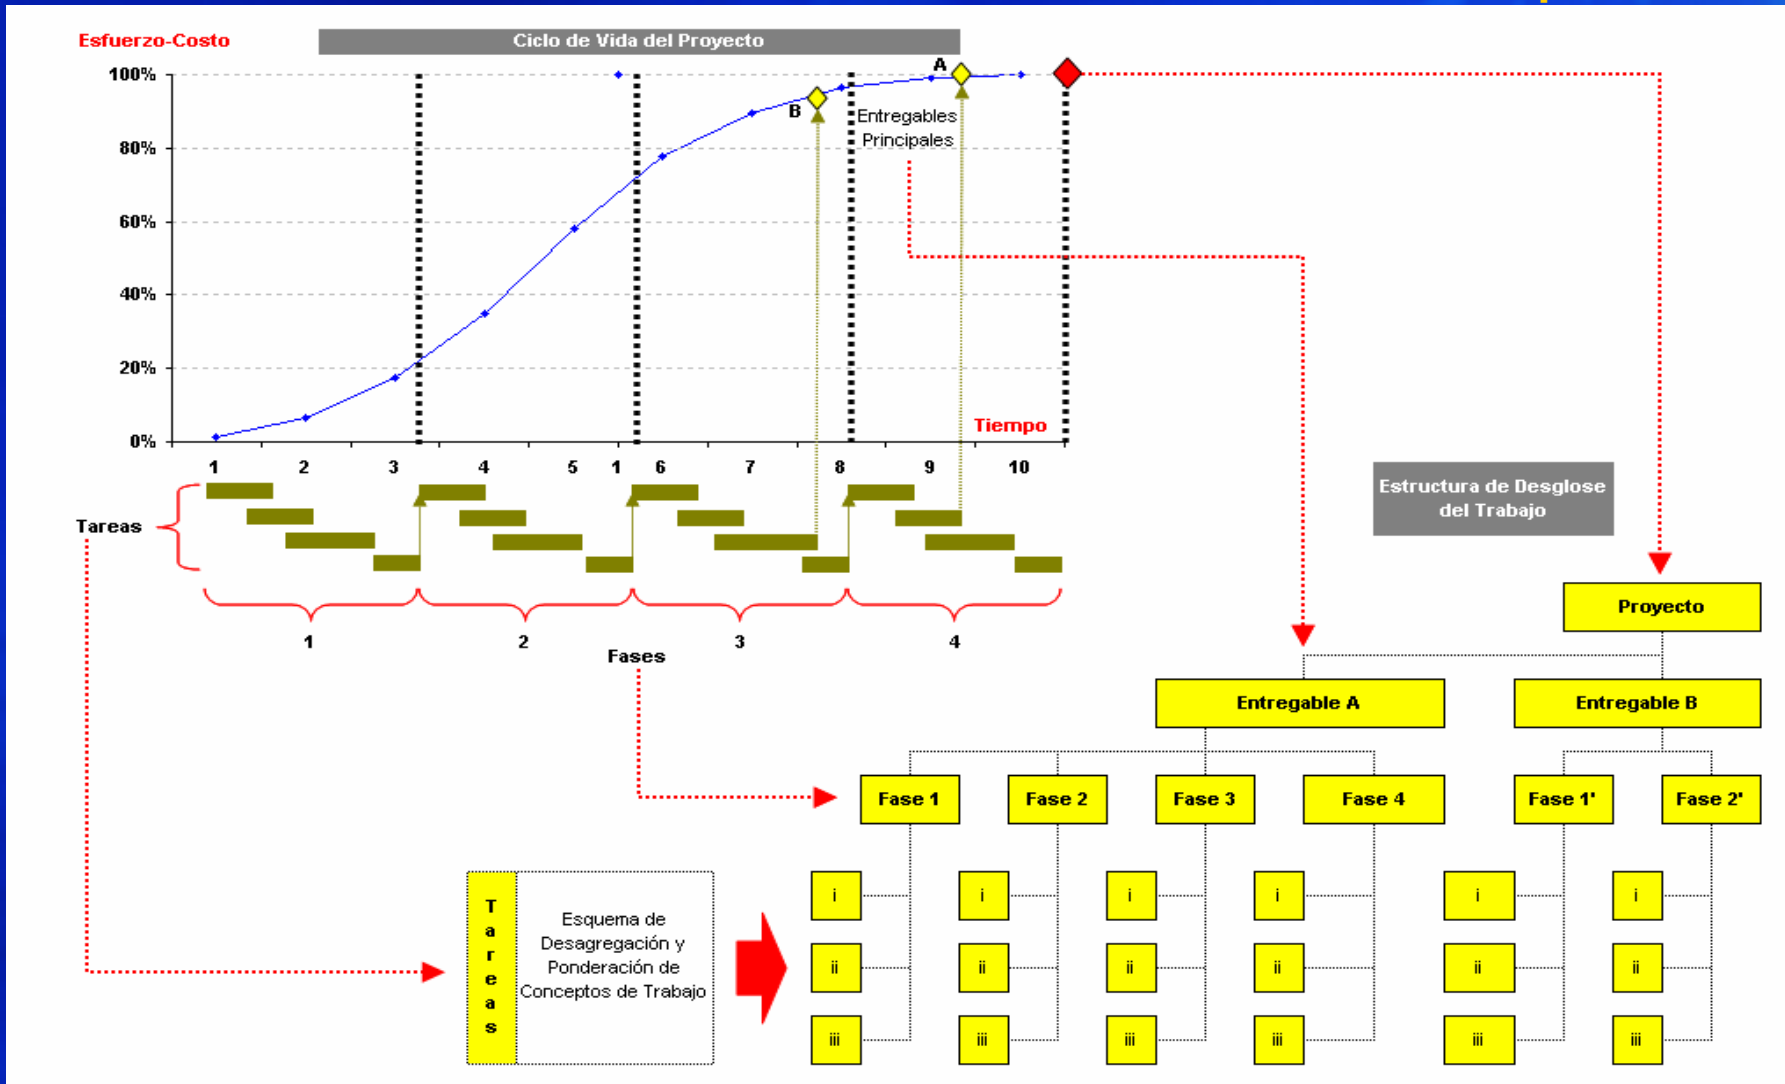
Esfuerzo-Costo

Ciclo de Vida del Proyecto

100%
80%
60%
40%
20%
0%

A
B
Entregables Principales

Tiempo

1 2 3 4 5 1 6 7 8 9 10

Tareas

1 2 3 4
Fases

Estructura de Desglose del Trabajo

Proyecto

Entregable A
Entregable B

Fase 1
Fase 2
Fase 3
Fase 4
Fase 1'
Fase 2'

i
ii
iii
i
ii
iii
i
ii
iii
i
ii
iii
i
ii
iii
i
ii
iii

T a r e a s

Esquema de Desagregación y Ponderación de Conceptos de Trabajo